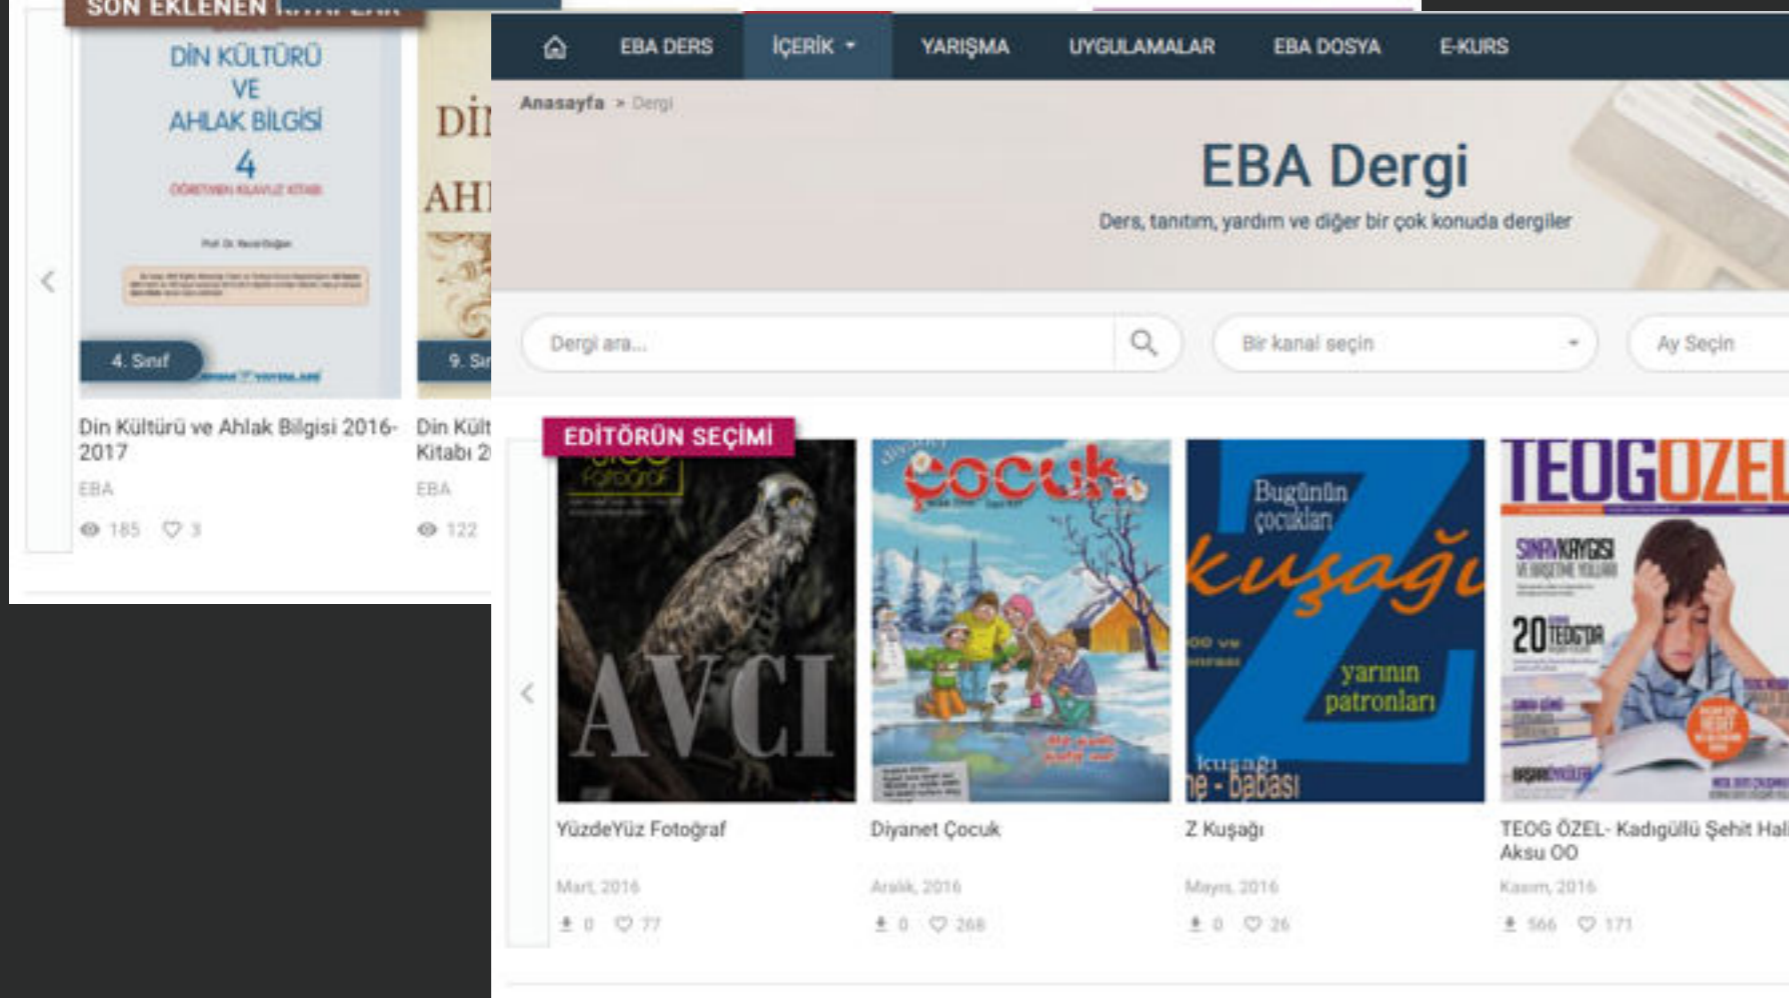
SON EKLENEN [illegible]

DİN KÜLTÜRÜ VE AHLAK BİLGİSİ 4
ÖĞRETMEN KILAVUZ KİTABI

4. Sınıf

Dİ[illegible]
AHI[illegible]

9. Sı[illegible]

Din Kültürü ve Ahlak Bilgisi 2016-2017
EBA
185 3

Din Kült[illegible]
Kitabı 2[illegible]
EBA
122

EBA DERS
İÇERİK
YARIŞMA
UYGULAMALAR
EBA DOSYA
E-KURS

Anasayfa > Dergi

EBA Dergi
Ders, tanıtım, yardım ve diğer bir çok konuda dergiler

Dergi ara...
Bir kanal seçin
Ay Seçin

EDİTÖRÜN SEÇİMİ

AVCI

çocuk

Bugünün çocukları
kuşağı
Z
yarının patronları
kuşağı
ne - babası

TEOG ÖZEL
SINAV KAYGISI
20

YüzdeYüz Fotoğraf
Mart, 2016
0 77

Diyanet Çocuk
Aralık, 2016
0 268

Z Kuşağı
Mayıs, 2016
0 26

TEOG ÖZEL- Kadıgüllü Şehit Hal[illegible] Aksu OO
Kasım, 2016
566 171